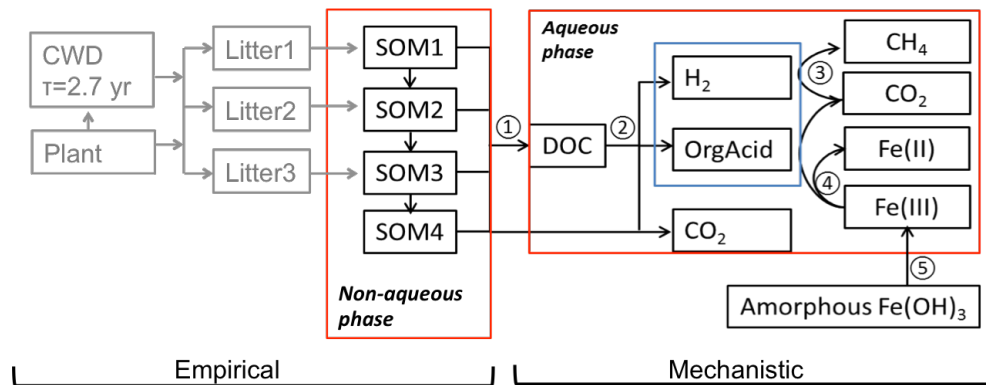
CWD
τ=2.7 yr

Plant

Litter1

Litter2

Litter3

SOM1

SOM2

SOM3

SOM4

Non-aqueous phase

①

DOC

②

Aqueous phase

$H_2$

OrgAcid

$CO_2$

$CH_4$

③

$CO_2$

Fe(II)

④

Fe(III)

⑤

Amorphous $Fe(OH)_3$

Empirical

Mechanistic